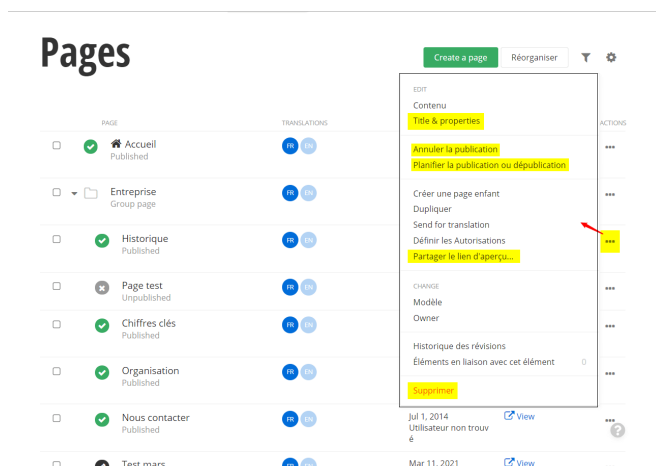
Pages

Create a page
Réorganiser

PAGE
TRANSLATIONS
ACTIONS

Accueil
Published
FR EN

Entreprise
Group page
FR EN

Historique
Published
FR EN

Page test
Unpublished
FR EN

Chiffres clés
Published
FR EN

Organisation
Published
FR EN

Nous contacter
Published
FR EN
Jul 1, 2014
Utilisateur non trouvé
View

Test mars
Mar 11, 2021
View

EDIT
Contenu
Title & properties

Annuler la publication
Planifier la publication ou dépublication

Créer une page enfant
Dupliquer
Send for translation
Définir les Autorisations
Partager le lien d'aperçu...

CHANGE
Modèle
Owner

Historique des révisions
Éléments en liaison avec cet élément 0

Supprimer